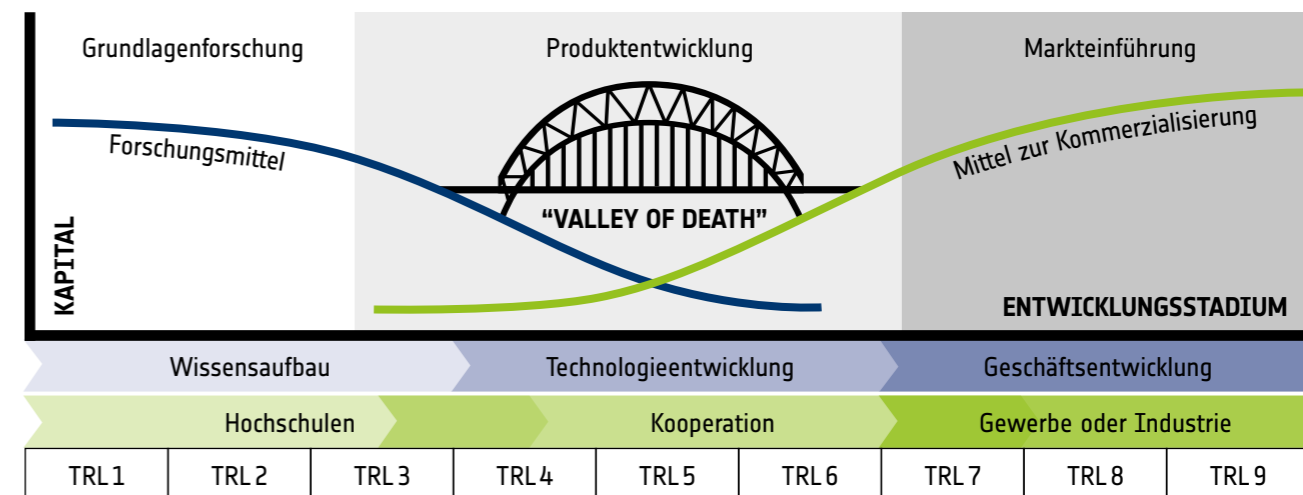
Grundlagenforschung

Produktentwicklung

Markteinführung

Forschungsmittel

Mittel zur Kommerzialisierung

"VALLEY OF DEATH"

KAPITAL

ENTWICKLUNGSSTADIUM

Wissensaufbau

Technologieentwicklung

Geschäftsentwicklung

Hochschulen

Kooperation

Gewerbe oder Industrie

| TRL 1 | TRL 2 | TRL 3 | TRL 4 | TRL 5 | TRL 6 | TRL 7 | TRL 8 | TRL 9 |
|---|---|---|---|---|---|---|---|---|